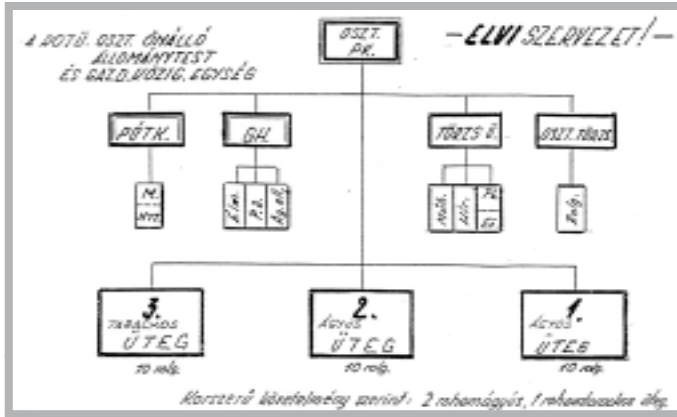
A PÓTÜ. OSZT. ÖNÁLLÓ ÁLLOMÁNYTEST ÉS GAZD. VEZIG. EGYSÉG

OSZT. PK.

—ELVI SZERVEZET!—

PÓT.K.

GH.

TÖRZS Ü.

OSZT. TÖRZS

H.

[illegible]

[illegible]

P.Ü.

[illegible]

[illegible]

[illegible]

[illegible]

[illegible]

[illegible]

3. TARACKOS ÜTEG 10 mlg.

2. ÁGYÚS ÜTEG 10 mlg.

1. ÁGYÚS ÜTEG 10 mlg.

Korszerű követelmény szerint: 2 rohamágyús, 1 rohamtarackos üteg.